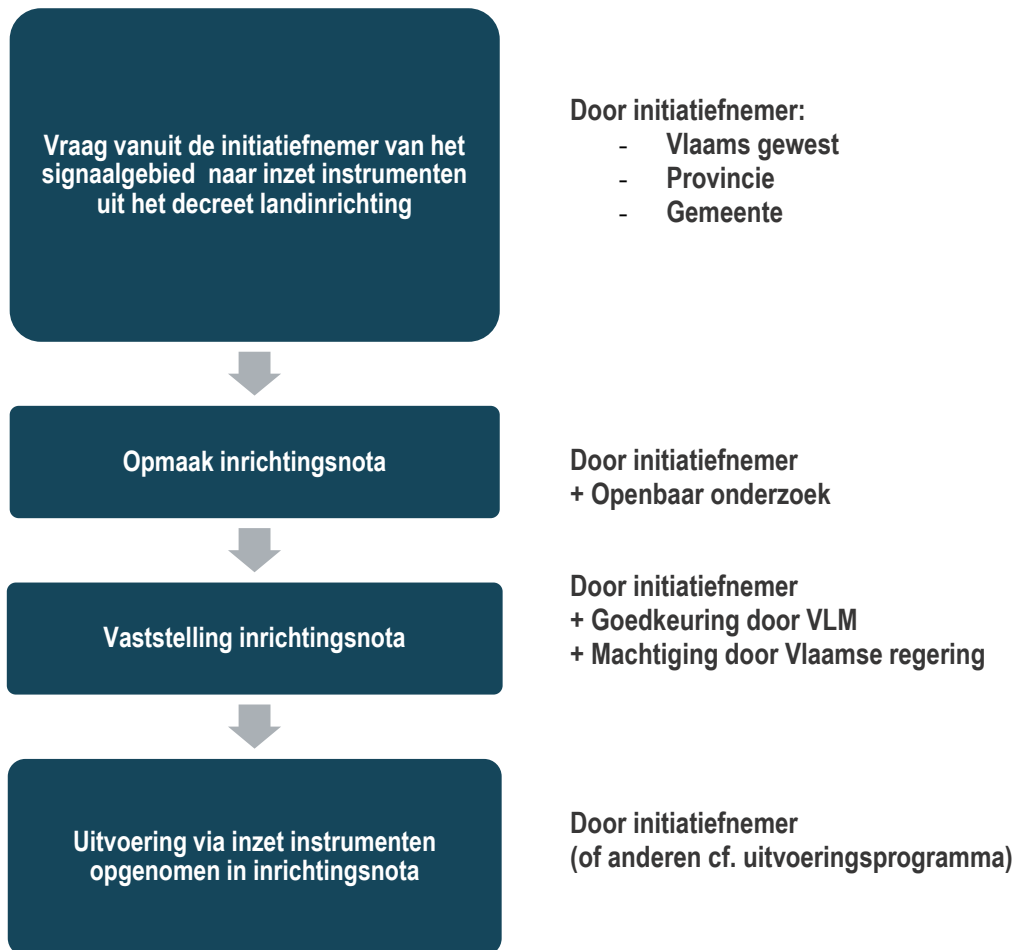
Vraag vanuit de initiatiefnemer van het signaalgebied naar inzet instrumenten uit het decreet landinrichting

Door initiatiefnemer:
- Vlaams gewest
- Provincie
- Gemeente

Opmaak inrichtingsnota

Door initiatiefnemer
+ Openbaar onderzoek

Vaststelling inrichtingsnota

Door initiatiefnemer
+ Goedkeuring door VLM
+ Machtiging door Vlaamse regering

Uitvoering via inzet instrumenten opgenomen in inrichtingsnota

Door initiatiefnemer
(of anderen cf. uitvoeringsprogramma)